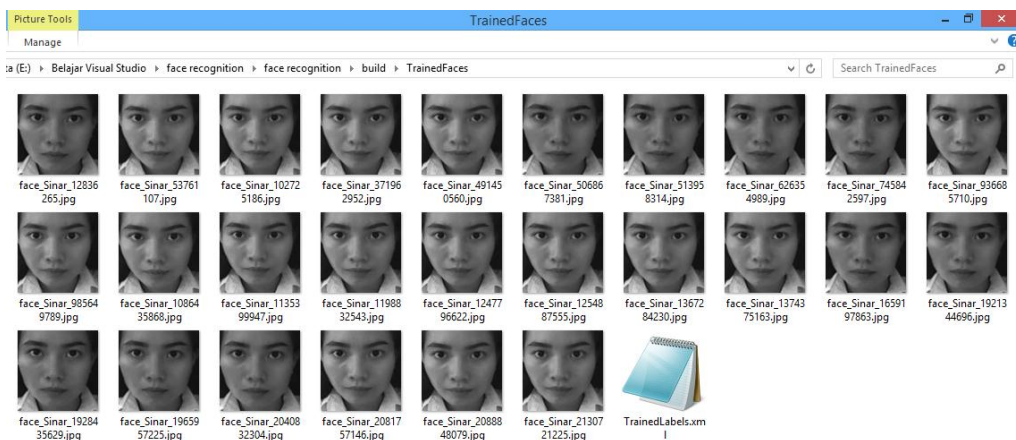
Picture Tools
Manage
TrainedFaces
ta (E:) › Belajar Visual Studio › face recognition › face recognition › build › TrainedFaces
Search TrainedFaces

face_Sinar_12836265.jpg
face_Sinar_53761107.jpg
face_Sinar_102725186.jpg
face_Sinar_371962952.jpg
face_Sinar_491450560.jpg
face_Sinar_506867381.jpg
face_Sinar_513958314.jpg
face_Sinar_626354989.jpg
face_Sinar_745842597.jpg
face_Sinar_936685710.jpg
face_Sinar_985649789.jpg
face_Sinar_1086435868.jpg
face_Sinar_1135399947.jpg
face_Sinar_1198832543.jpg
face_Sinar_1247796622.jpg
face_Sinar_1254887555.jpg
face_Sinar_1367284230.jpg
face_Sinar_1374375163.jpg
face_Sinar_1659197863.jpg
face_Sinar_1921344696.jpg
face_Sinar_1928435629.jpg
face_Sinar_1965957225.jpg
face_Sinar_2040832304.jpg
face_Sinar_2081757146.jpg
face_Sinar_2088848079.jpg
face_Sinar_2130721225.jpg
TrainedLabels.xml